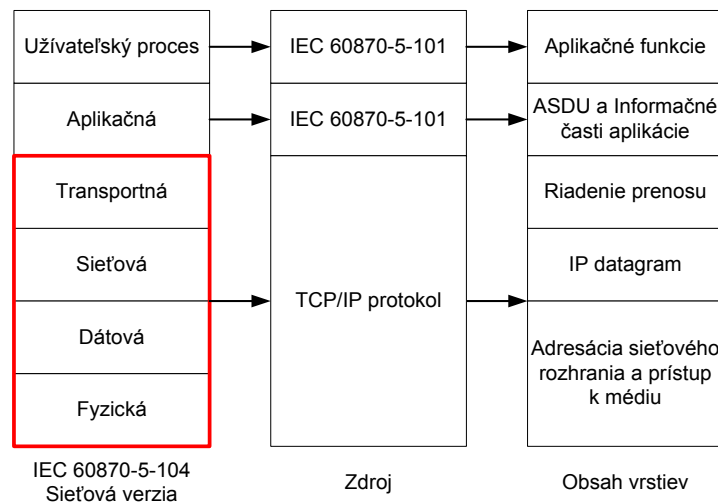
Užívateľský proces

Aplikačná

Transportná

Sieťová

Dátová

Fyzická

IEC 60870-5-104
Sieťová verzia

IEC 60870-5-101

IEC 60870-5-101

TCP/IP protokol

Zdroj

Aplikačné funkcie

ASDU a Informačné časti aplikácie

Riadenie prenosu

IP datagram

Adresácia sieťového rozhrania a prístup k médiu

Obsah vrstiev